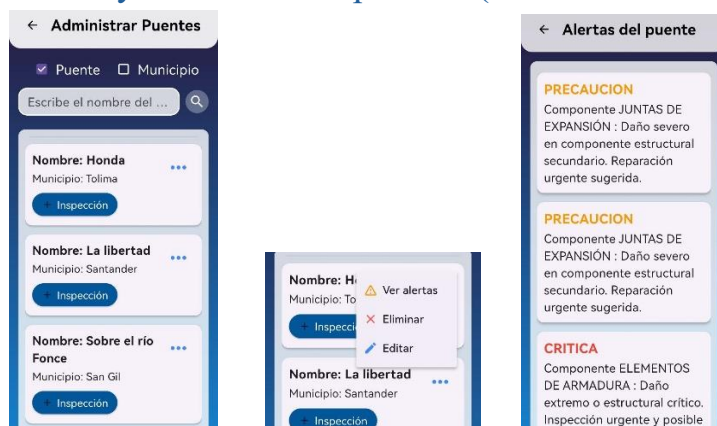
← Administrar Puentes

Puente Municipio

Escribe el nombre del ...

Nombre: Honda
Municipio: Tolima
+ Inspección

Nombre: La libertad
Municipio: Santander
+ Inspección

Nombre: Sobre el río Fonce
Municipio: San Gil
+ Inspección

Nombre: H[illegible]
Municipio: To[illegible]
+ Inspecc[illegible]

Ver alertas
Eliminar
Editar

Nombre: La libertad
Municipio: Santander
+ Inspección

← Alertas del puente

PRECAUCION
Componente JUNTAS DE EXPANSIÓN : Daño severo en componente estructural secundario. Reparación urgente sugerida.

PRECAUCION
Componente JUNTAS DE EXPANSIÓN : Daño severo en componente estructural secundario. Reparación urgente sugerida.

CRITICA
Componente ELEMENTOS DE ARMADURA : Daño extremo o estructural crítico. Inspección urgente y posible